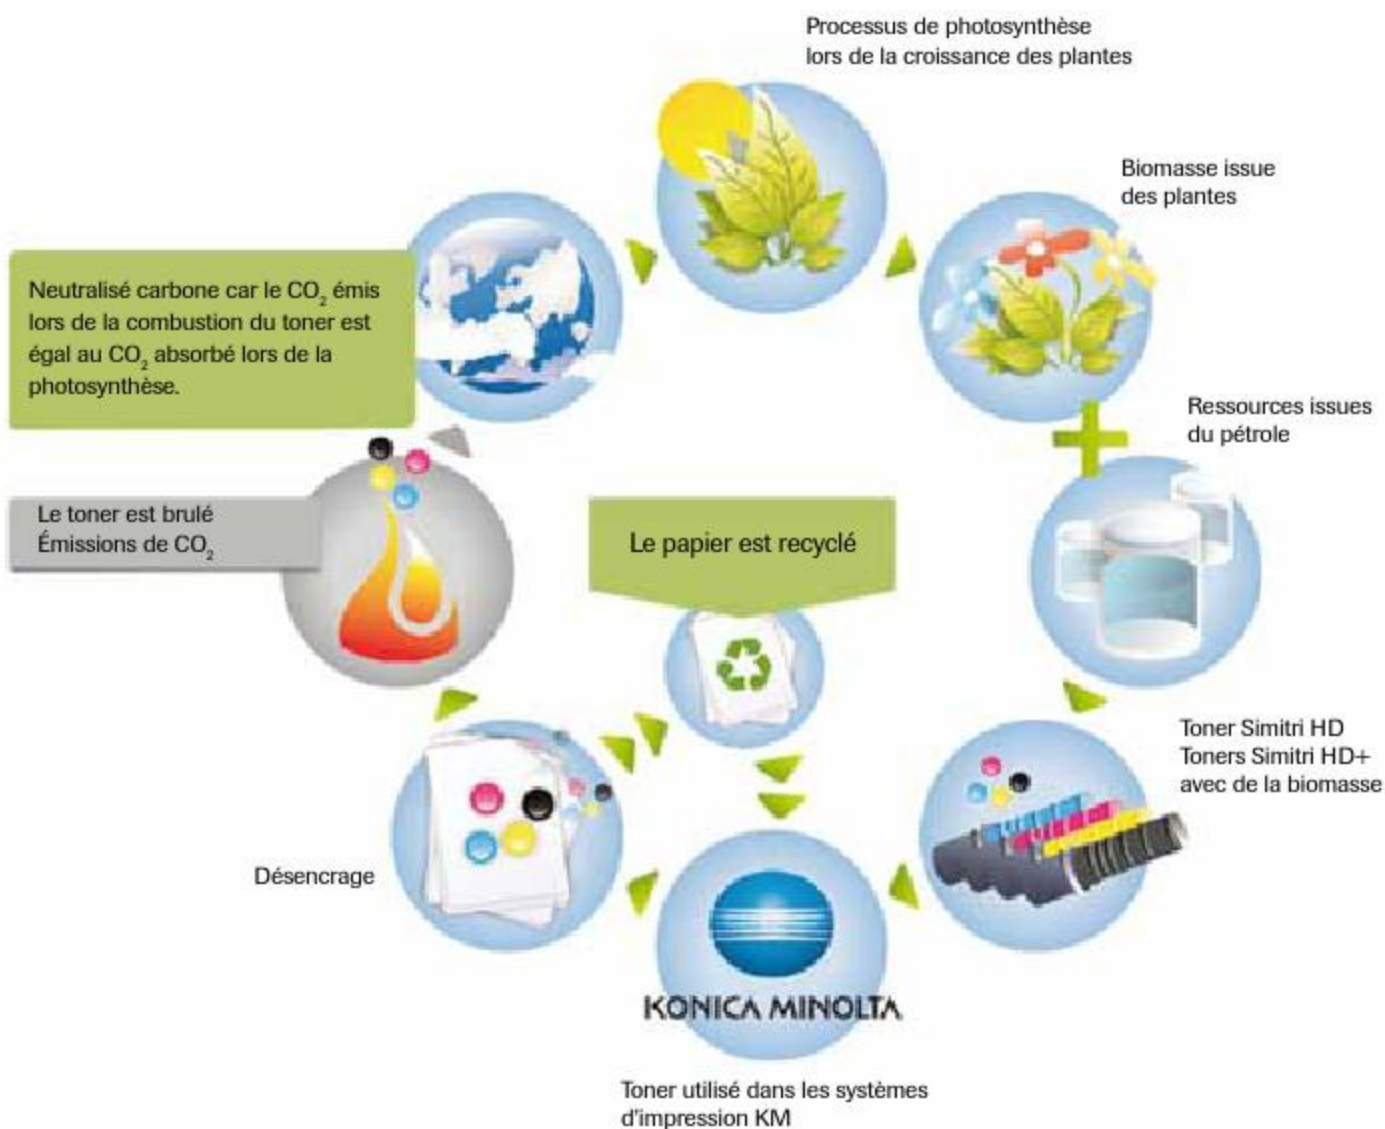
Processus de photosynthèse lors de la croissance des plantes

Biomasse issue des plantes

Ressources issues du pétrole

Toner Simitri HD
Toners Simitri HD+ avec de la biomasse

KONICA MINOLTA

Toner utilisé dans les systèmes d'impression KM

Désencrage

Le papier est recyclé

Le toner est brulé
Émissions de $CO_2$

Neutralisé carbone car le $CO_2$ émis lors de la combustion du toner est égal au $CO_2$ absorbé lors de la photosynthèse.